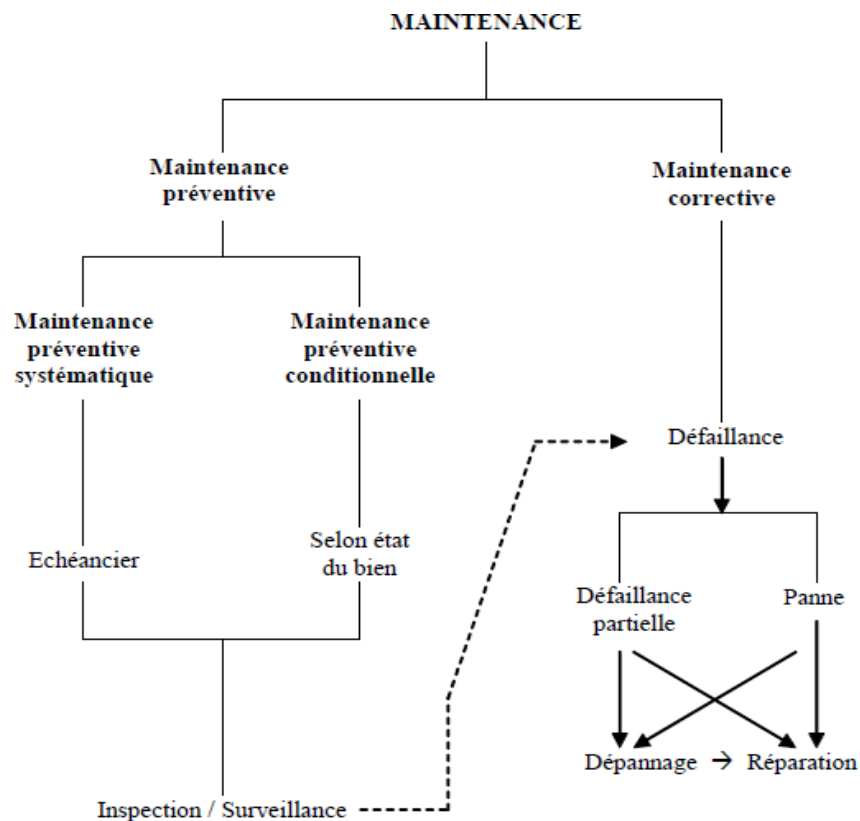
MAINTENANCE

Maintenance préventive

Maintenance corrective

Maintenance préventive systématique

Maintenance préventive conditionnelle

Défaillance

Echéancier

Selon état du bien

Défaillance partielle

Panne

Dépannage → Réparation

Inspection / Surveillance